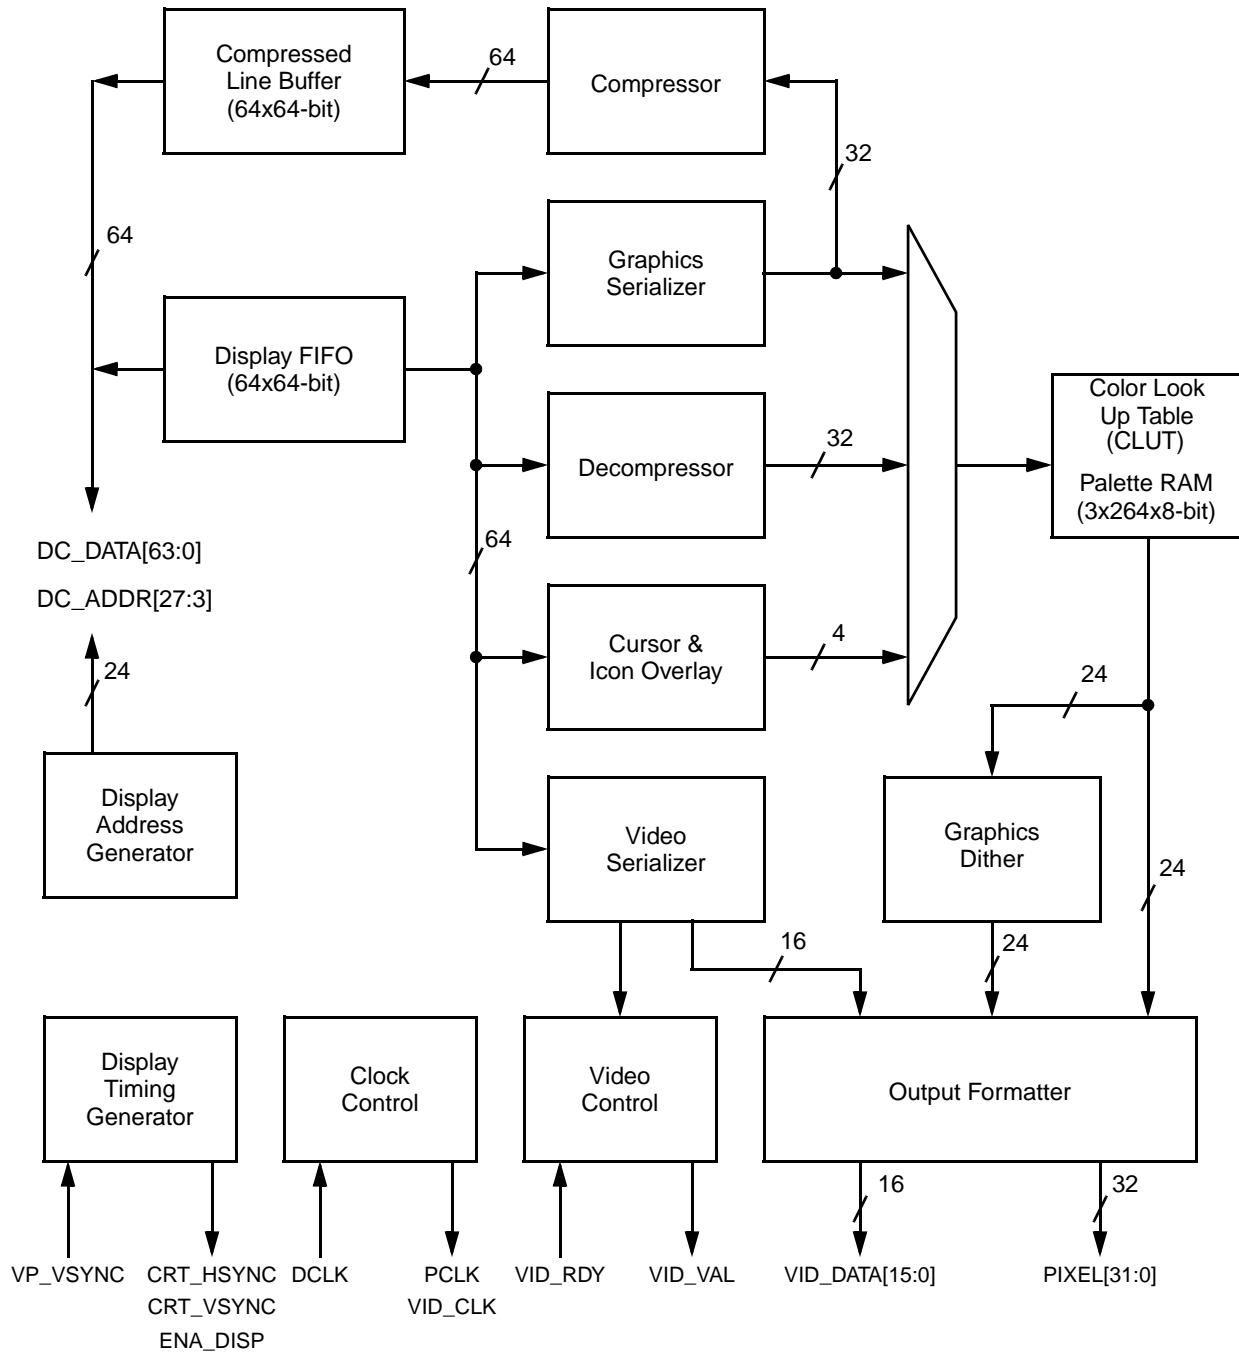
Compressed Line Buffer (64x64-bit)

64

Compressor

32

64

Graphics Serializer

Display FIFO (64x64-bit)

Color Look Up Table (CLUT)

Palette RAM (3x264x8-bit)

Decompressor

32

DC_DATA[63:0]

DC_ADDR[27:3]

64

Cursor & Icon Overlay

4

24

24

Display Address Generator

Video Serializer

Graphics Dither

24

16

24

Display Timing Generator

Clock Control

Video Control

Output Formatter

16

32

VP_VSYNC

CRT_HSYNC CRT_VSYNC ENA_DISP

DCLK

PCLK VID_CLK

VID_RDY

VID_VAL

VID_DATA[15:0]

PIXEL[31:0]